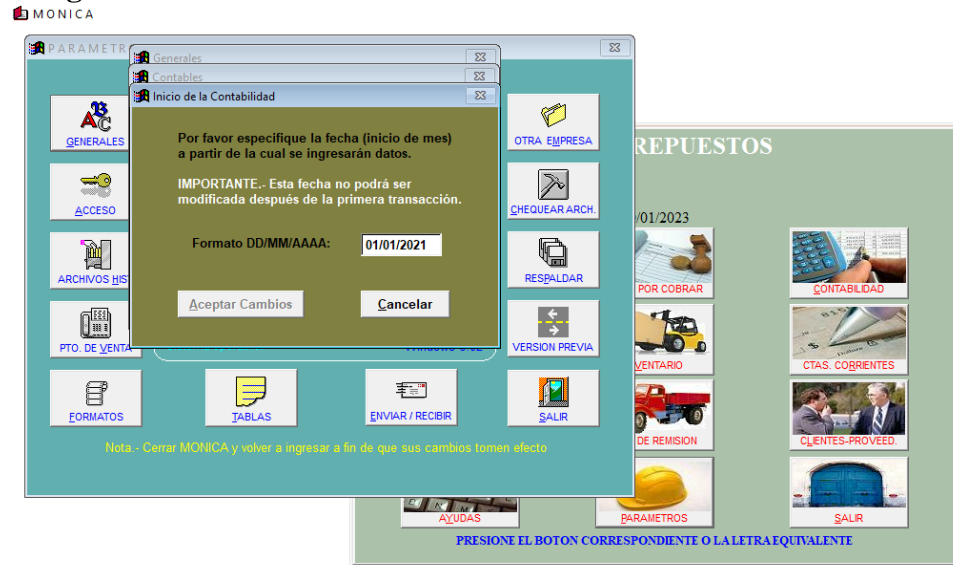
MONICA

PARAMETR

Generales

Contables

Inicio de la Contabilidad

Por favor especifique la fecha (inicio de mes) a partir de la cual se ingresarán datos.

IMPORTANTE.- Esta fecha no podrá ser modificada después de la primera transacción.

Formato DD/MM/AAAA: 01/01/2021

Aceptar Cambios

Cancelar

GENERALES

ACCESO

ARCHIVOS HIST

PTO. DE VENTA

FORMATOS

TABLAS

ENVIAR / RECIBIR

OTRA EMPRESA

CHEQUEAR ARCH.

RESPALDAR

VERSION PREVIA

SALIR

Nota.- Cerrar MONICA y volver a ingresar a fin de que sus cambios tomen efecto

REPUESTOS

/01/2023

POR COBRAR

CONTABILIDAD

VENTARIO

CTAS. CORRIENTES

DE REMISION

CLIENTES-PROVEED.

AYUDAS

PARAMETROS

SALIR

PRESIONE EL BOTON CORRESPONDIENTE O LA LETRA EQUIVALENTE